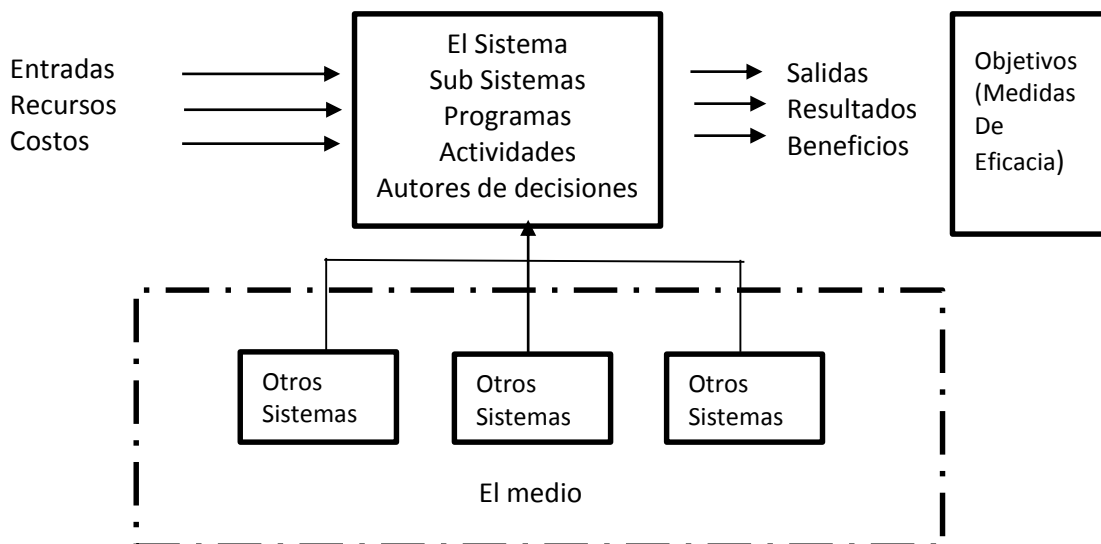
Entradas
Recursos
Costos

El Sistema
Sub Sistemas
Programas
Actividades
Autores de decisiones

Salidas
Resultados
Beneficios

Objetivos
(Medidas
De
Eficacia)

Otros
Sistemas

Otros
Sistemas

Otros
Sistemas

El medio